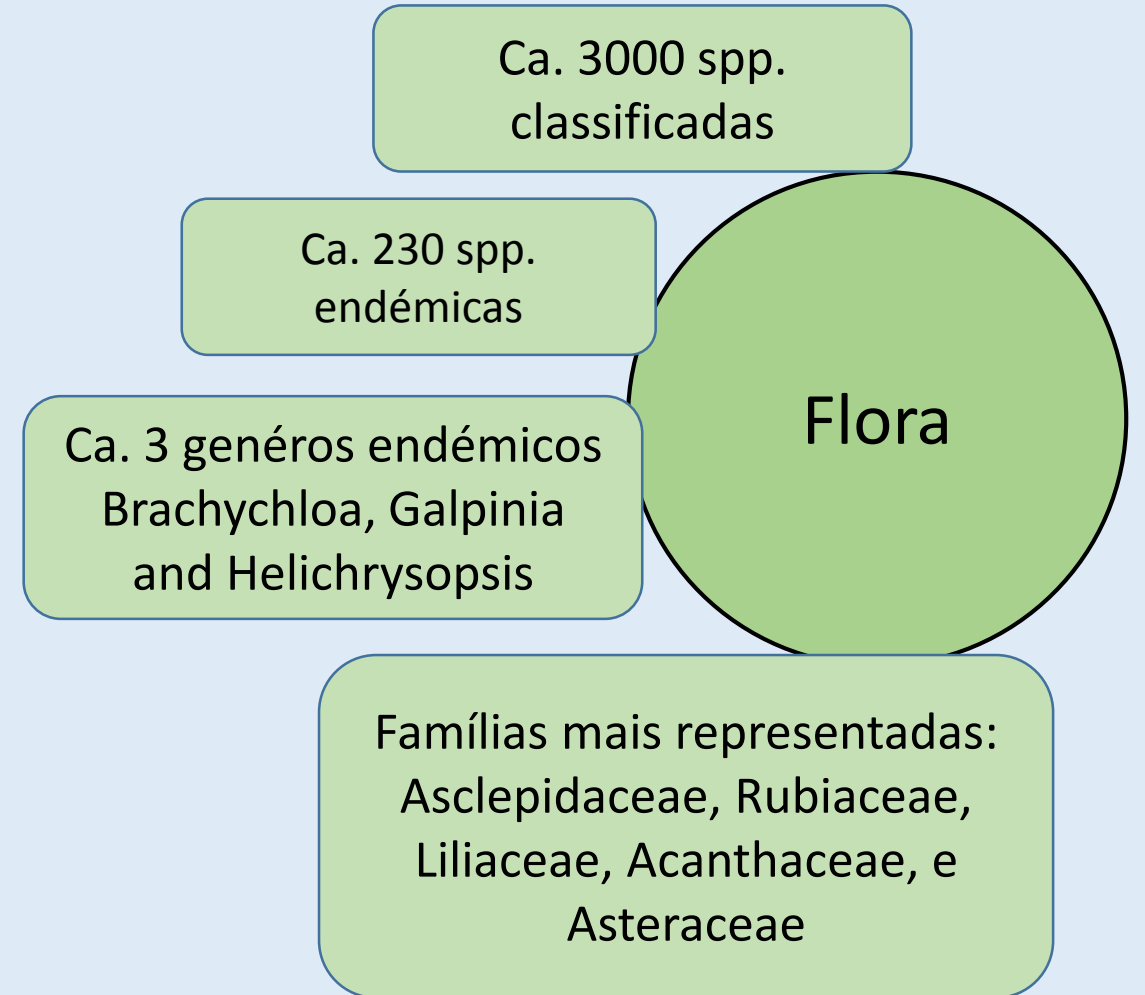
Ca. 3000 spp. classificadas

Ca. 230 spp. endémicas

Flora

Ca. 3 genéros endémicos Brachychloa, Galpinia and Helichrysopsis

Famílias mais representadas: Asclepidaceae, Rubiaceae, Liliaceae, Acanthaceae, e Asteraceae